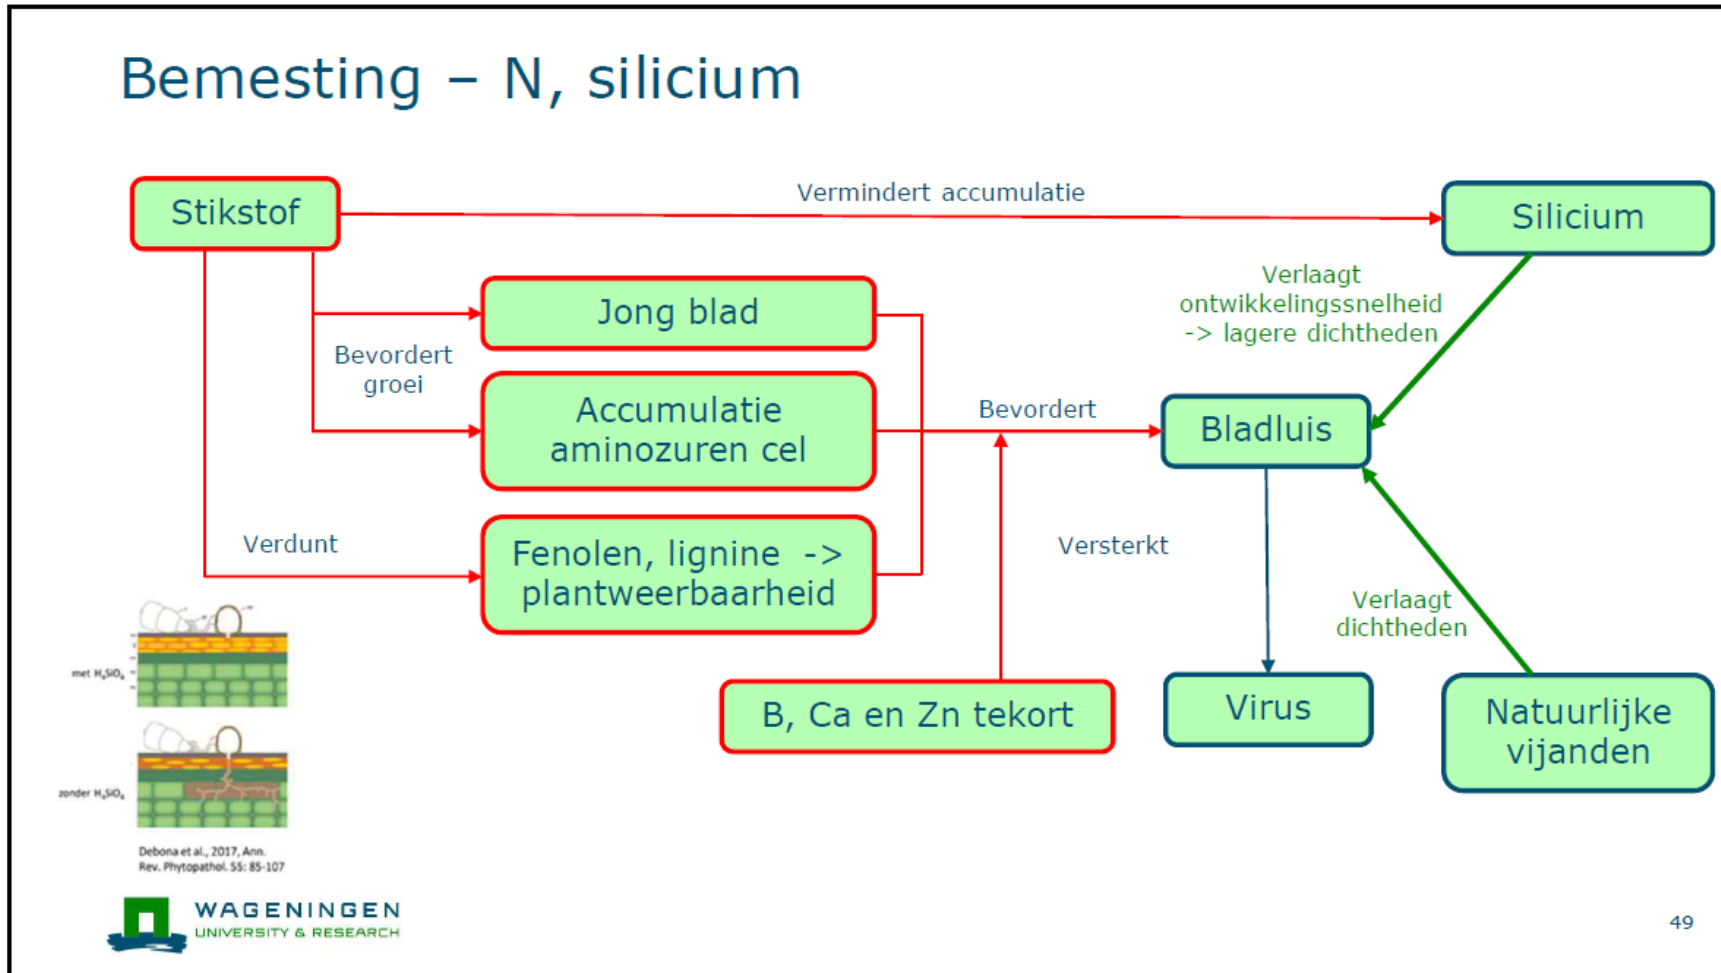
Bemesting – N, silicium

Stikstof

Vermindert accumulatie

Silicium

Jong blad

Bevordert groei

Accumulatie aminozuren cel

Verlaagt ontwikkelingssnelheid -> lagere dichtheden

Bevordert

Bladluis

Verdunt

Fenolen, lignine -> plantweerbaarheid

Versterkt

Verlaagt dichtheden

met $H_4SiO_4$

zonder $H_4SiO_4$

B, Ca en Zn tekort

Virus

Natuurlijke vijanden

Debona et al., 2017, Ann. Rev. Phytopathol. 55: 85-107

WAGENINGEN
UNIVERSITY & RESEARCH

49